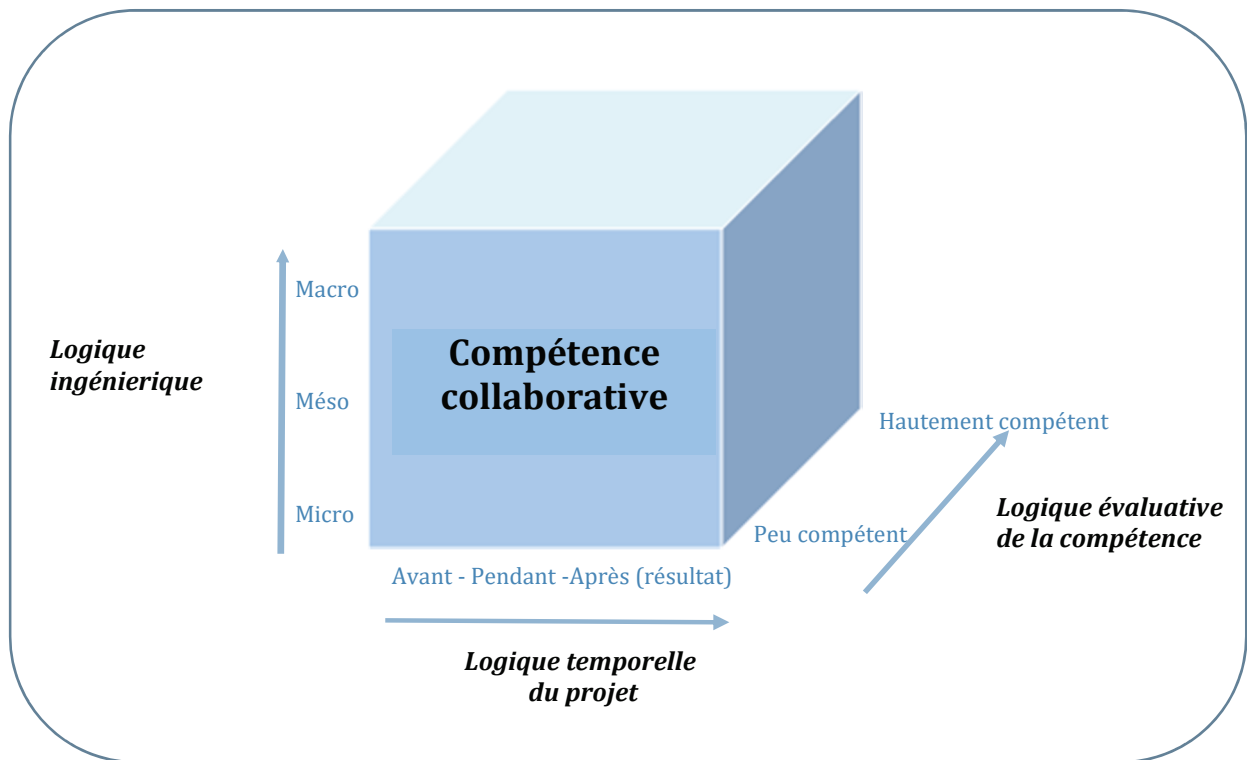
Logique ingénierique

Macro

Méso

Micro

Compétence collaborative

Hautement compétent

Peu compétent

Logique évaluative de la compétence

Avant - Pendant -Après (résultat)

Logique temporelle du projet